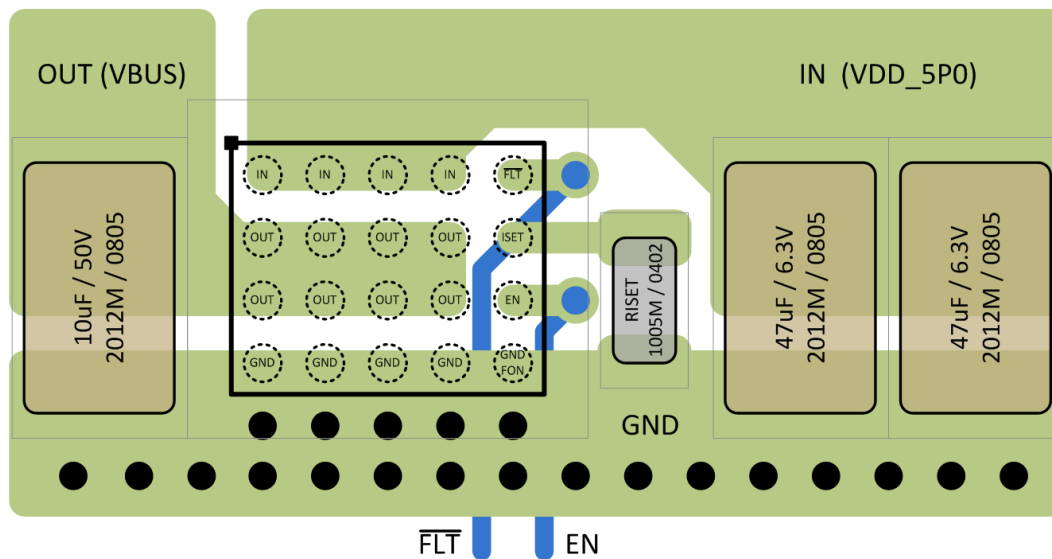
OUT (VBUS)

IN (VDD_5P0)

IN IN IN IN $\overline{FLT}$

OUT OUT OUT OUT ISET

OUT OUT OUT OUT EN

GND GND GND GND GND FON

10uF / 50V 2012M / 0805

RISET 1005M / 0402

47uF / 6.3V 2012M / 0805

47uF / 6.3V 2012M / 0805

GND

$\overline{FLT}$ EN